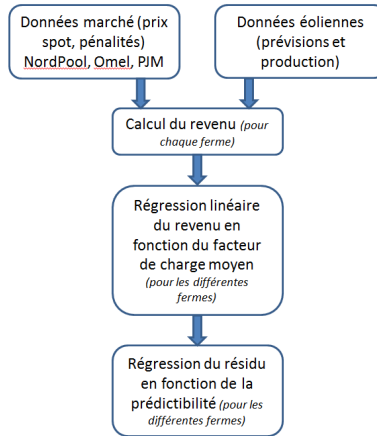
Données marché (prix spot, pénalités) NordPool, Omel, PJM

Données éoliennes (prévisions et production)

Calcul du revenu (pour chaque ferme)

Régression linéaire du revenu en fonction du facteur de charge moyen (pour les différentes fermes)

Régression du résidu en fonction de la prédictibilité (pour les différentes fermes)